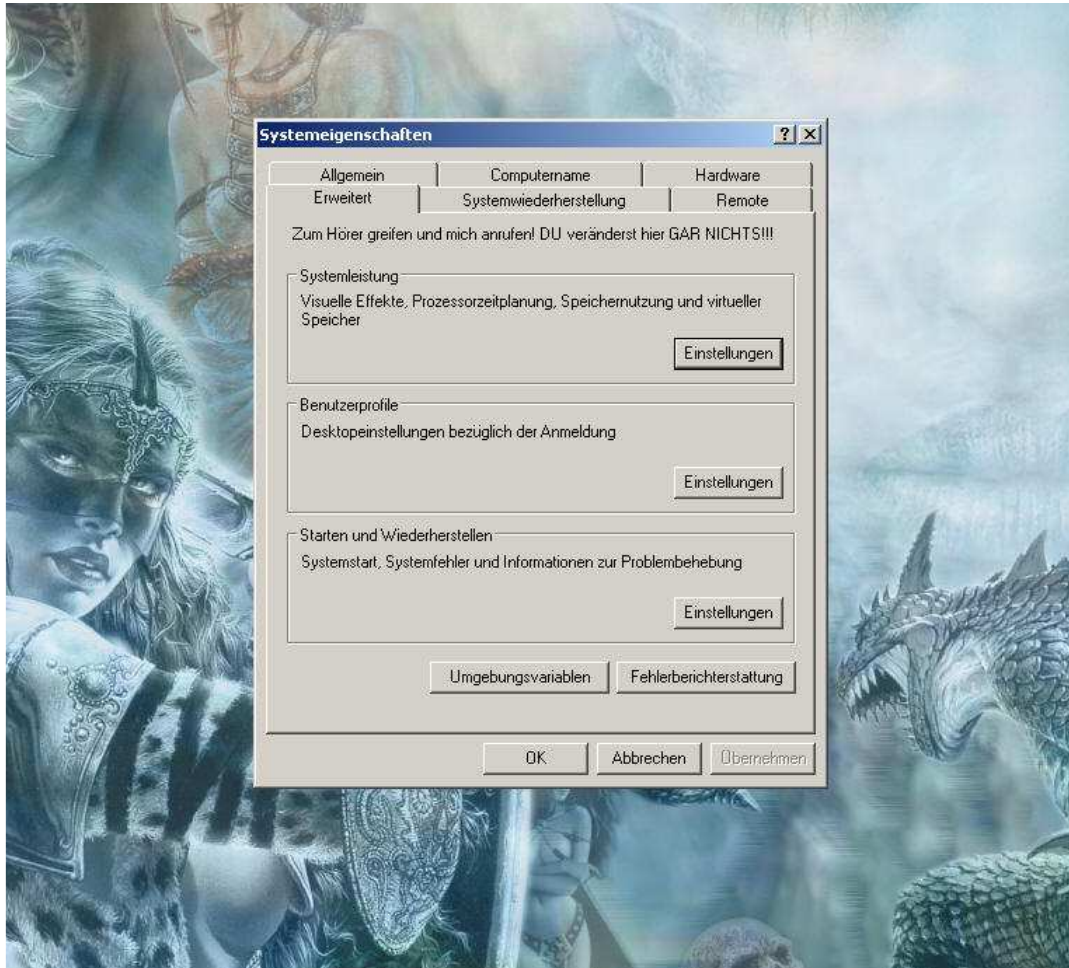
Systemeigenschaften

?

Allgemein

Computername

Hardware

Erweitert

Systemwiederherstellung

Remote

Zum Hörer greifen und mich anrufen! DU veränderst hier GAR NICHTS!!!

Systemleistung

Visuelle Effekte, Prozessorzeitplanung, Speichernutzung und virtueller Speicher

Einstellungen

Benutzerprofile

Desktopeinstellungen bezüglich der Anmeldung

Einstellungen

Starten und Wiederherstellen

Systemstart, Systemfehler und Informationen zur Problembehebung

Einstellungen

Umgebungsvariablen

Fehlerberichterstattung

OK

Abbrechen

Übernehmen